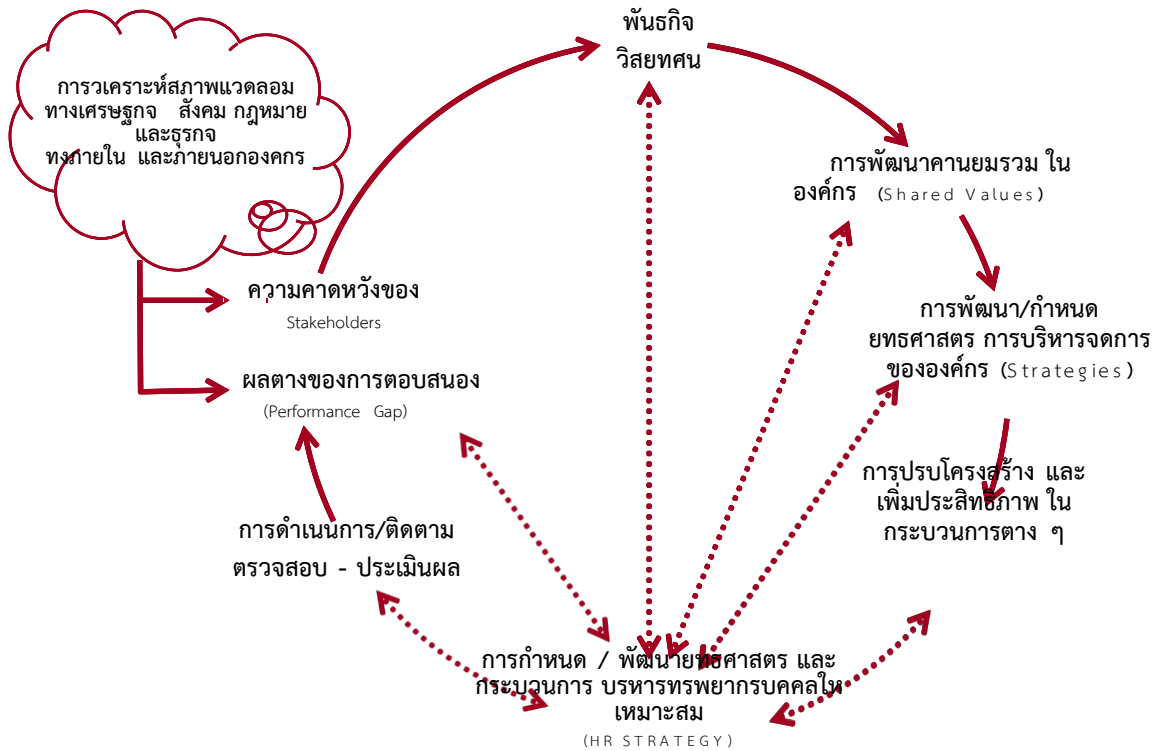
การวเคราะห์สภาพแวดลอม ทางเศรษฐกจ สังคม กฎหมาย และธุรกจ ทงภายใน และภายนอกองคกร

พันธกิจ
วิสยทศน

การพัฒนาคานยมรวม ในองค์กร (Shared Values)

ความคาดหวังของ
Stakeholders

การพัฒนา/กำหนด ยทธศาสตร การบริหารจดการขององค์กร (Strategies)

ผลตางของการตอบสนอง
(Performance Gap)

การปรบโครงสร้าง และเพิ่มประสิทธิภาพ ในกระบวนการตาง ๆ

การดำเนนการ/ติดตาม
ตรวจสอบ - ประเมินผล

การกำหนด / พัฒนายทธศาสตร และกระบวนการ บรหารทรพยากรบคคลให้เหมาะสม
(HR STRATEGY)